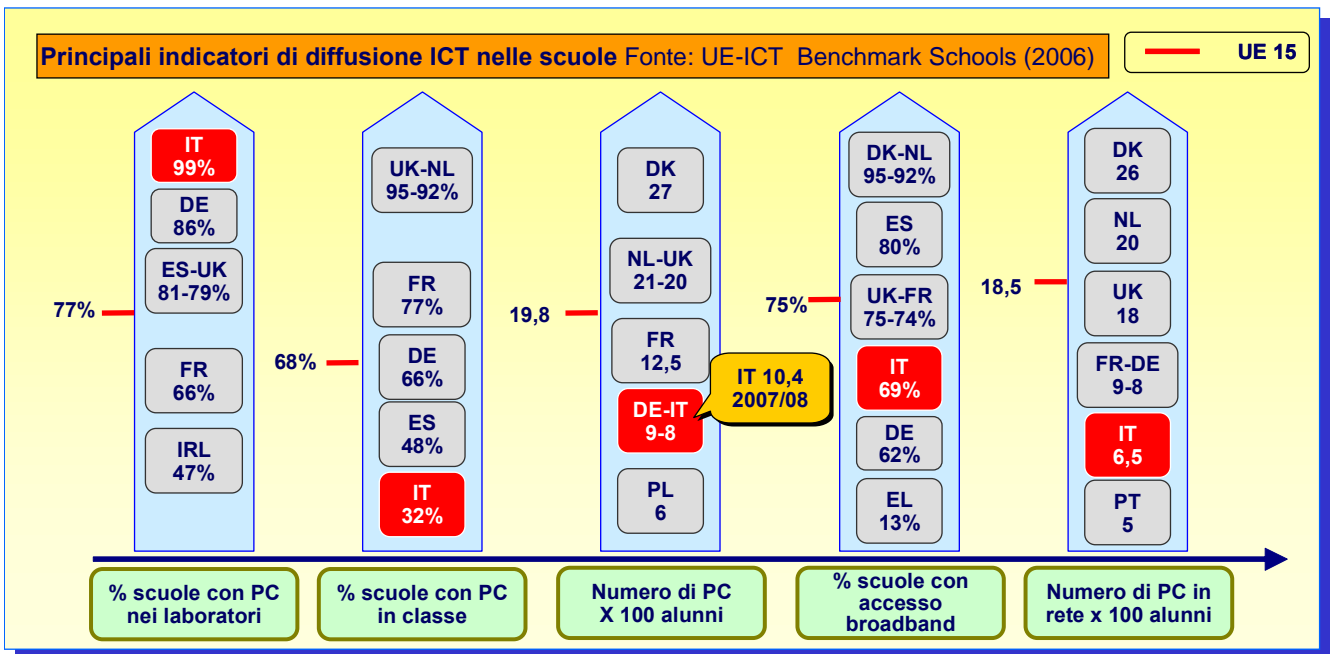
Principali indicatori di diffusione ICT nelle scuole Fonte: UE-ICT Benchmark Schools (2006)

UE 15

IT
99%

DE
86%

ES-UK
81-79%

77%

FR
66%

IRL
47%

UK-NL
95-92%

FR
77%

68%

DE
66%

ES
48%

IT
32%

DK
27

NL-UK
21-20

19,8

FR
12,5

IT 10,4
2007/08

DE-IT
9-8

PL
6

DK-NL
95-92%

ES
80%

75%

UK-FR
75-74%

IT
69%

DE
62%

EL
13%

DK
26

NL
20

18,5

UK
18

FR-DE
9-8

IT
6,5

PT
5

% scuole con PC nei laboratori

% scuole con PC in classe

Numero di PC X 100 alunni

% scuole con accesso broadband

Numero di PC in rete x 100 alunni